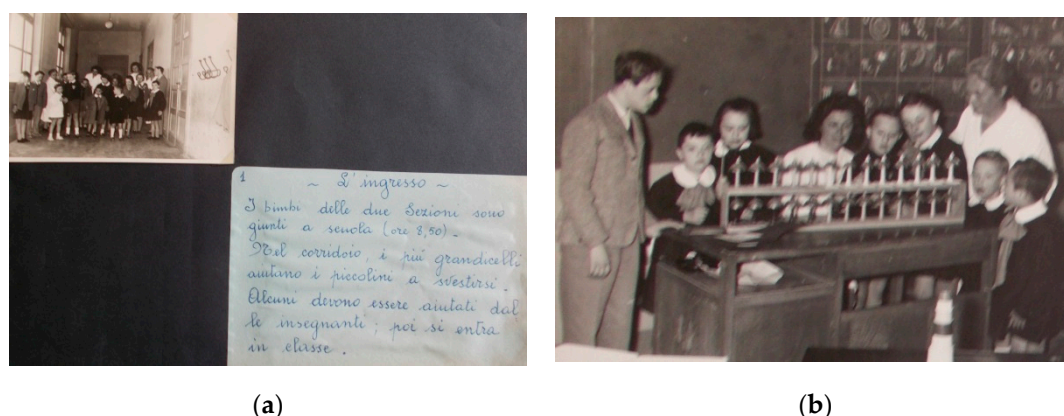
1 ~ L'ingresso ~

I bimbi delle due Sezioni sono giunti a scuola (ore 8,50).
Nel corridoio, i più grandicelli aiutano i piccolini a svestirsi.
Alcuni devono essere aiutati dalle insegnanti; poi si entra in classe.

(a)

(b)